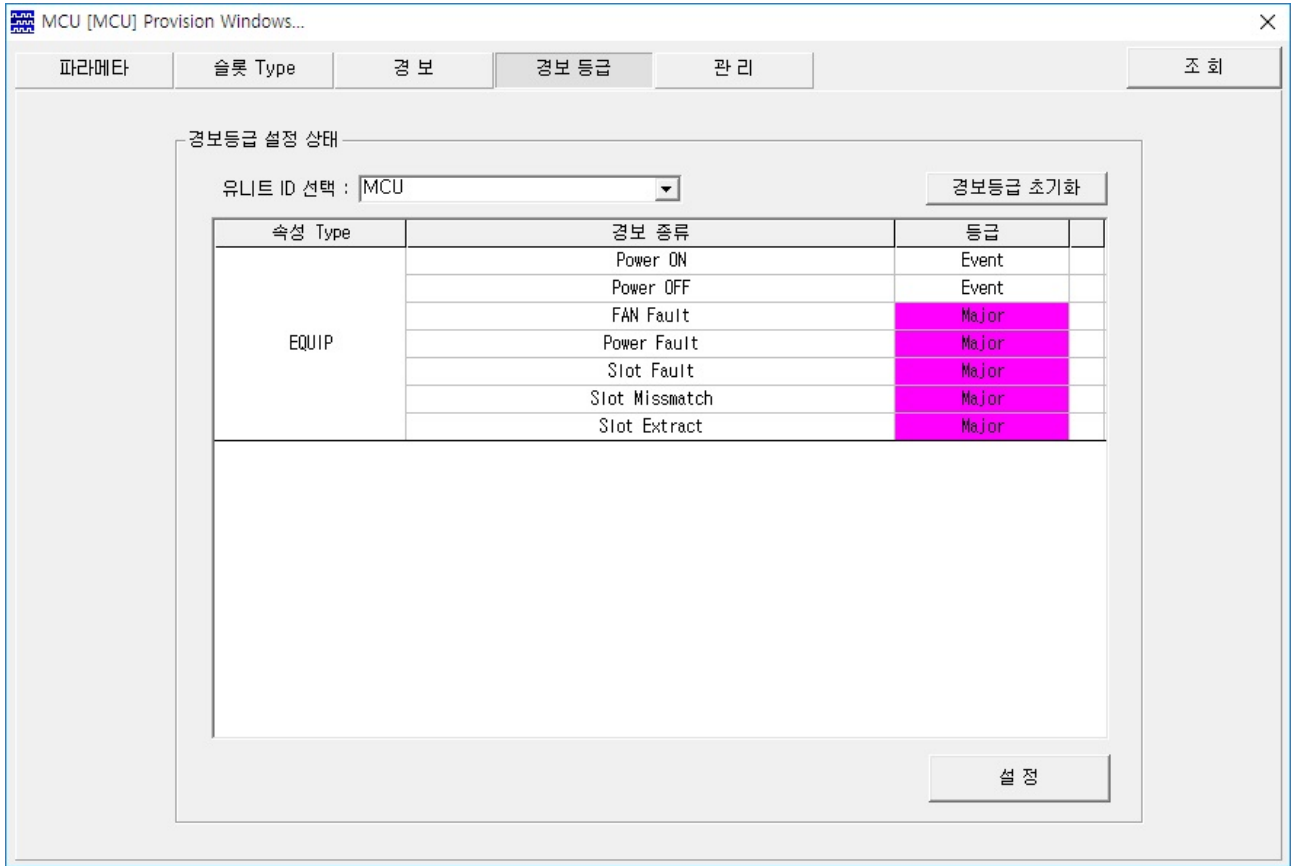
MCU [MCU] Provision Windows...

파라메타 | 슬롯 Type | 경 보 | 경보 등급 | 관 리 | 조 회

경보등급 설정 상태

유니트 ID 선택 : MCU

경보등급 초기화

| 속성 Type | 경보 종류 | 등급 |
|---|---|---|
| EQUIP | Power ON | Event |
| | Power OFF | Event |
| | FAN Fault | Major |
| | Power Fault | Major |
| | Slot Fault | Major |
| | Slot Missmatch | Major |
| | Slot Extract | Major |

설 정